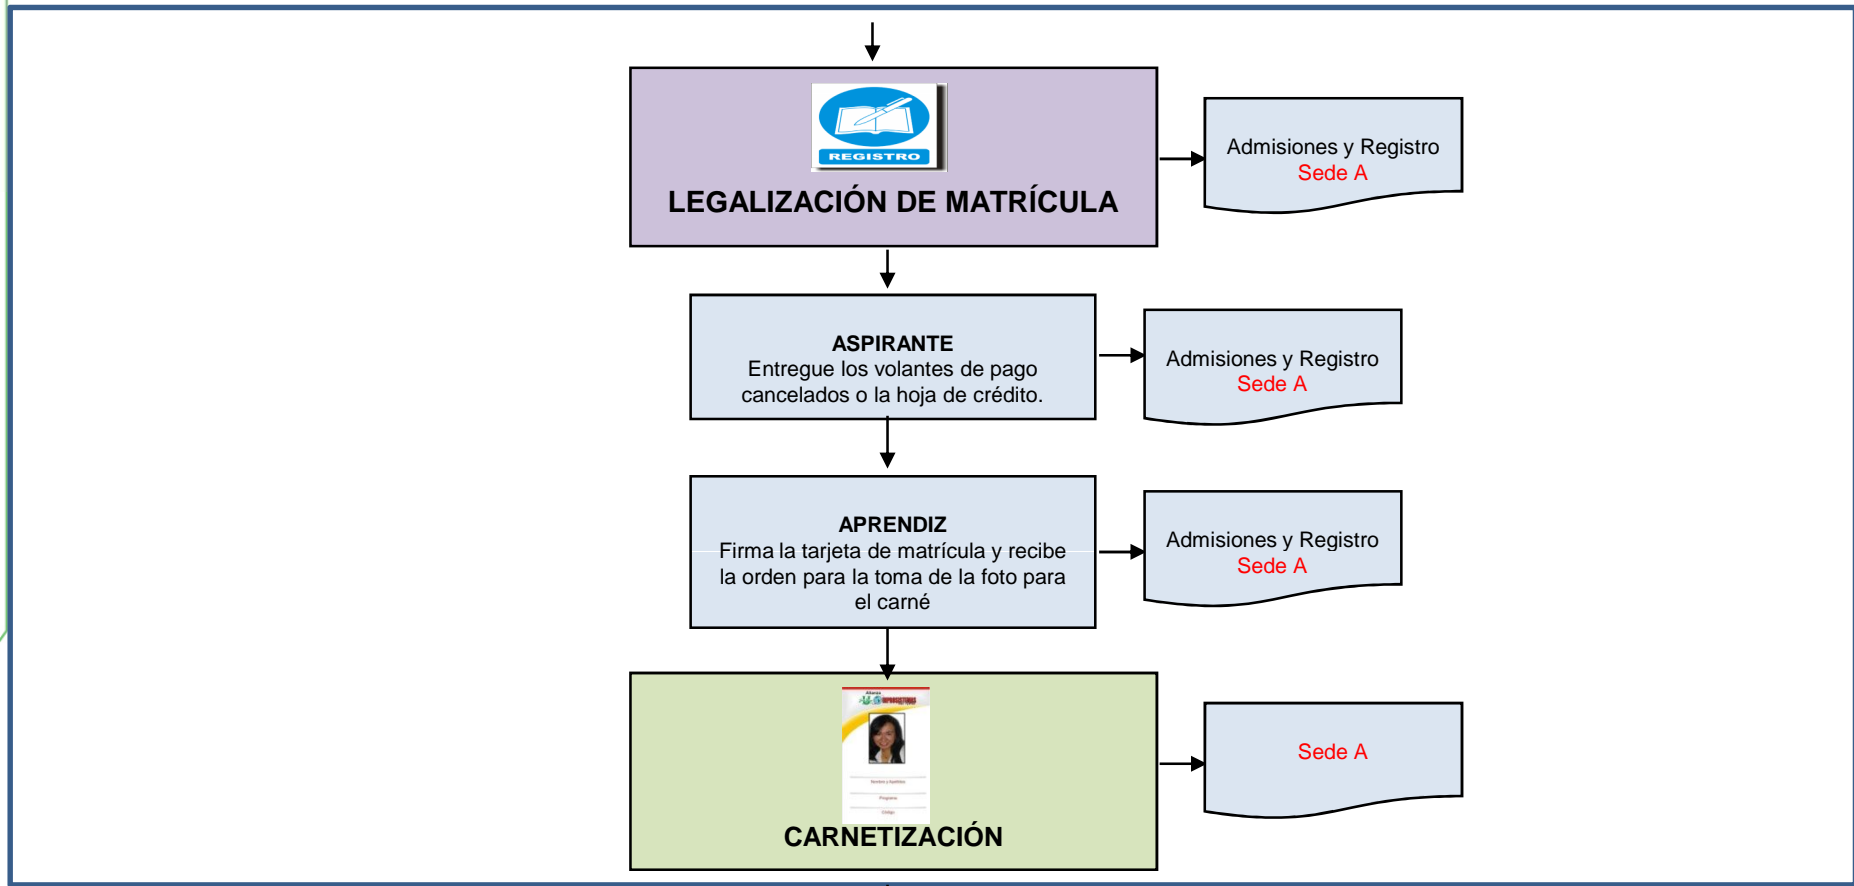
REGISTRO

LEGALIZACIÓN DE MATRÍCULA

Admisiones y Registro
Sede A

ASPIRANTE
Entregue los volantes de pago cancelados o la hoja de crédito.

Admisiones y Registro
Sede A

APRENDIZ
Firma la tarjeta de matrícula y recibe la orden para la toma de la foto para el carné

Admisiones y Registro
Sede A

CARNETIZACIÓN

Sede A